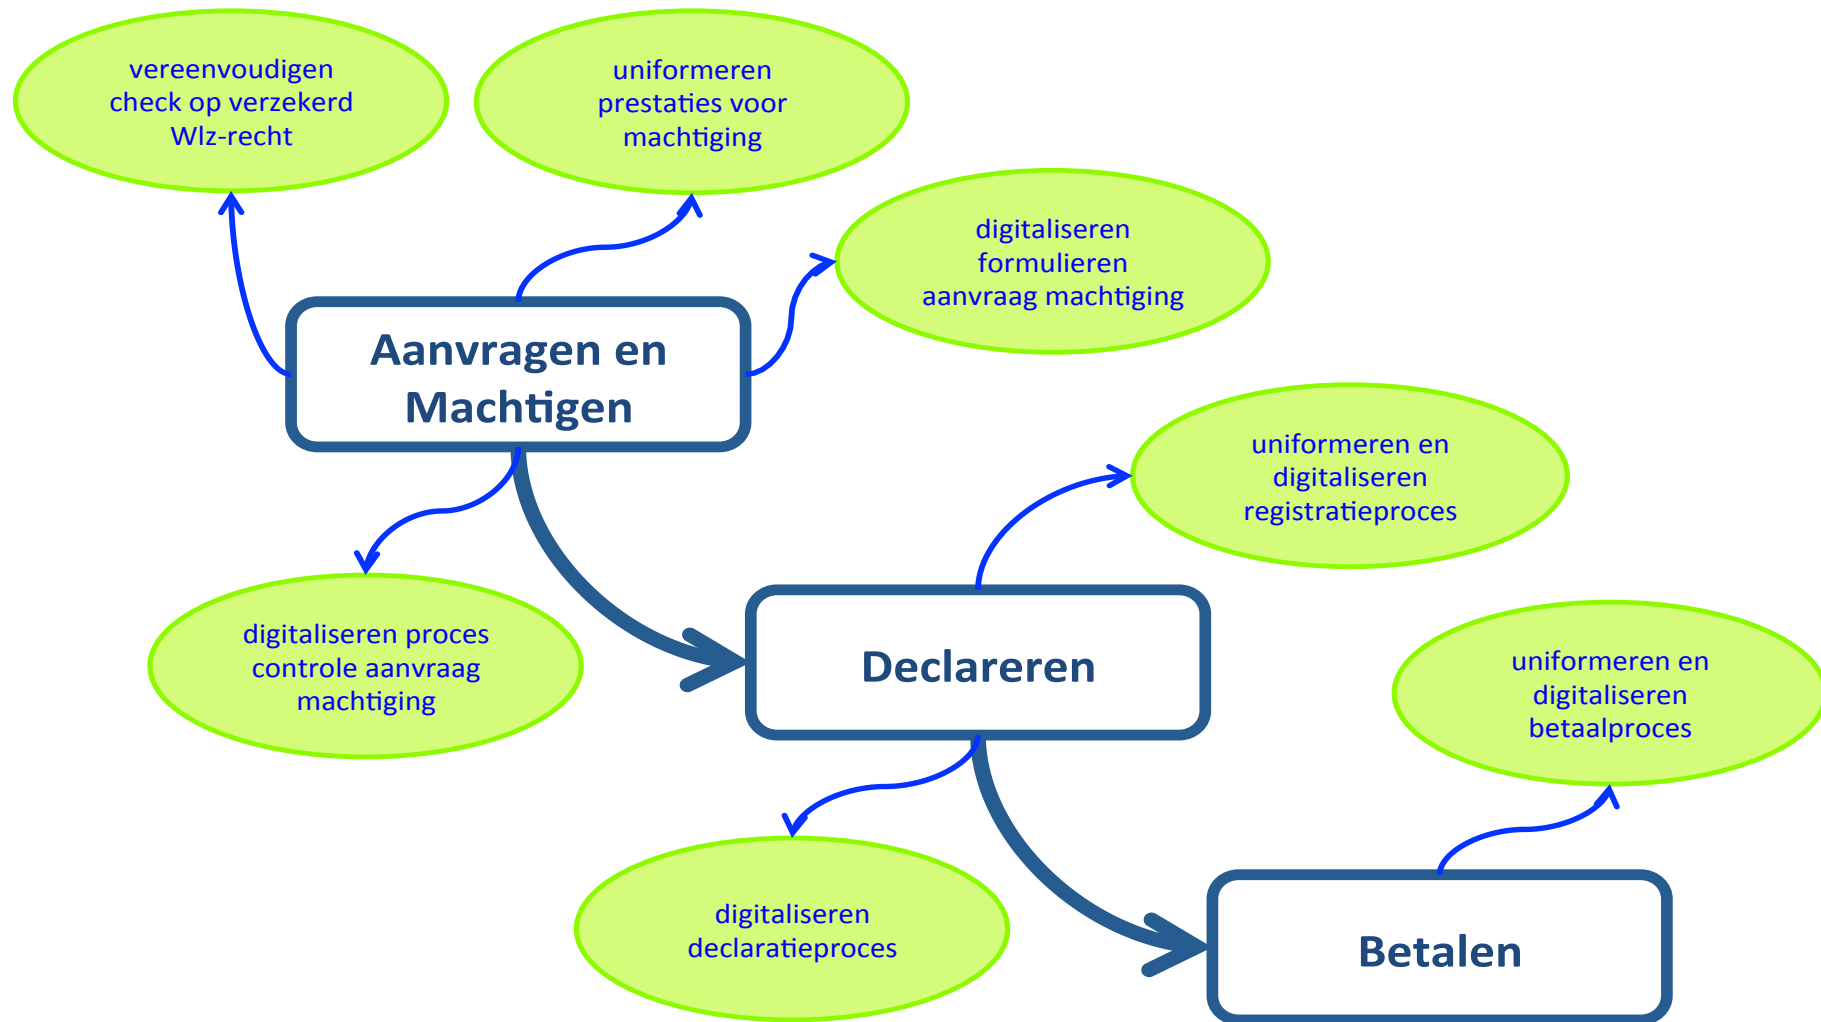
vereenvoudigen check op verzekerd Wlz-recht

uniformeren prestaties voor machtiging

digitaliseren formulieren aanvraag machtiging

Aanvragen en Machtigen

digitaliseren proces controle aanvraag machtiging

uniformeren en digitaliseren registratieproces

Declareren

uniformeren en digitaliseren betaalproces

digitaliseren declaratieproces

Betalen